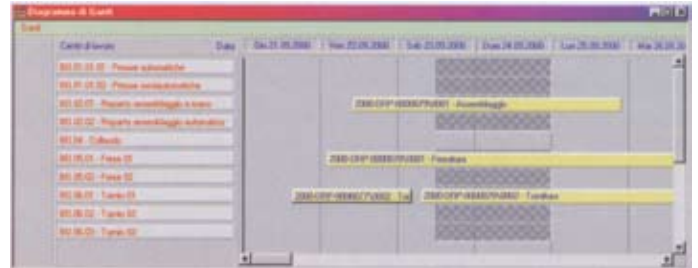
Diagramma di Gantt
Gantt

Centri di lavoro | Data | Gio 21.05.2008 | Ven 22.05.2008 | Sab 23.05.2008 | Dom 24.05.2008 | Lun 25.05.2008 | Ma 26.05.20

001.01.01.00 - Presse automatiche
001.01.01.00 - Presse semiautomatiche
001.02.01 - Reparto assemblaggio a mano
001.02.02 - Reparto assemblaggio automatico
001.04 - Collaudo
001.05.01 - Forno 01
001.05.02 - Forno 02
001.06.01 - Tornio 01
001.06.02 - Tornio 02
001.06.03 - Tornio 03

2008 OFP 000007PV001 - Assemblaggio
2008 OFP 000007PV001 - Finitura
2008 OFP 000007PV002 - Tor
2008 OFP 000007PV002 - Tornitura